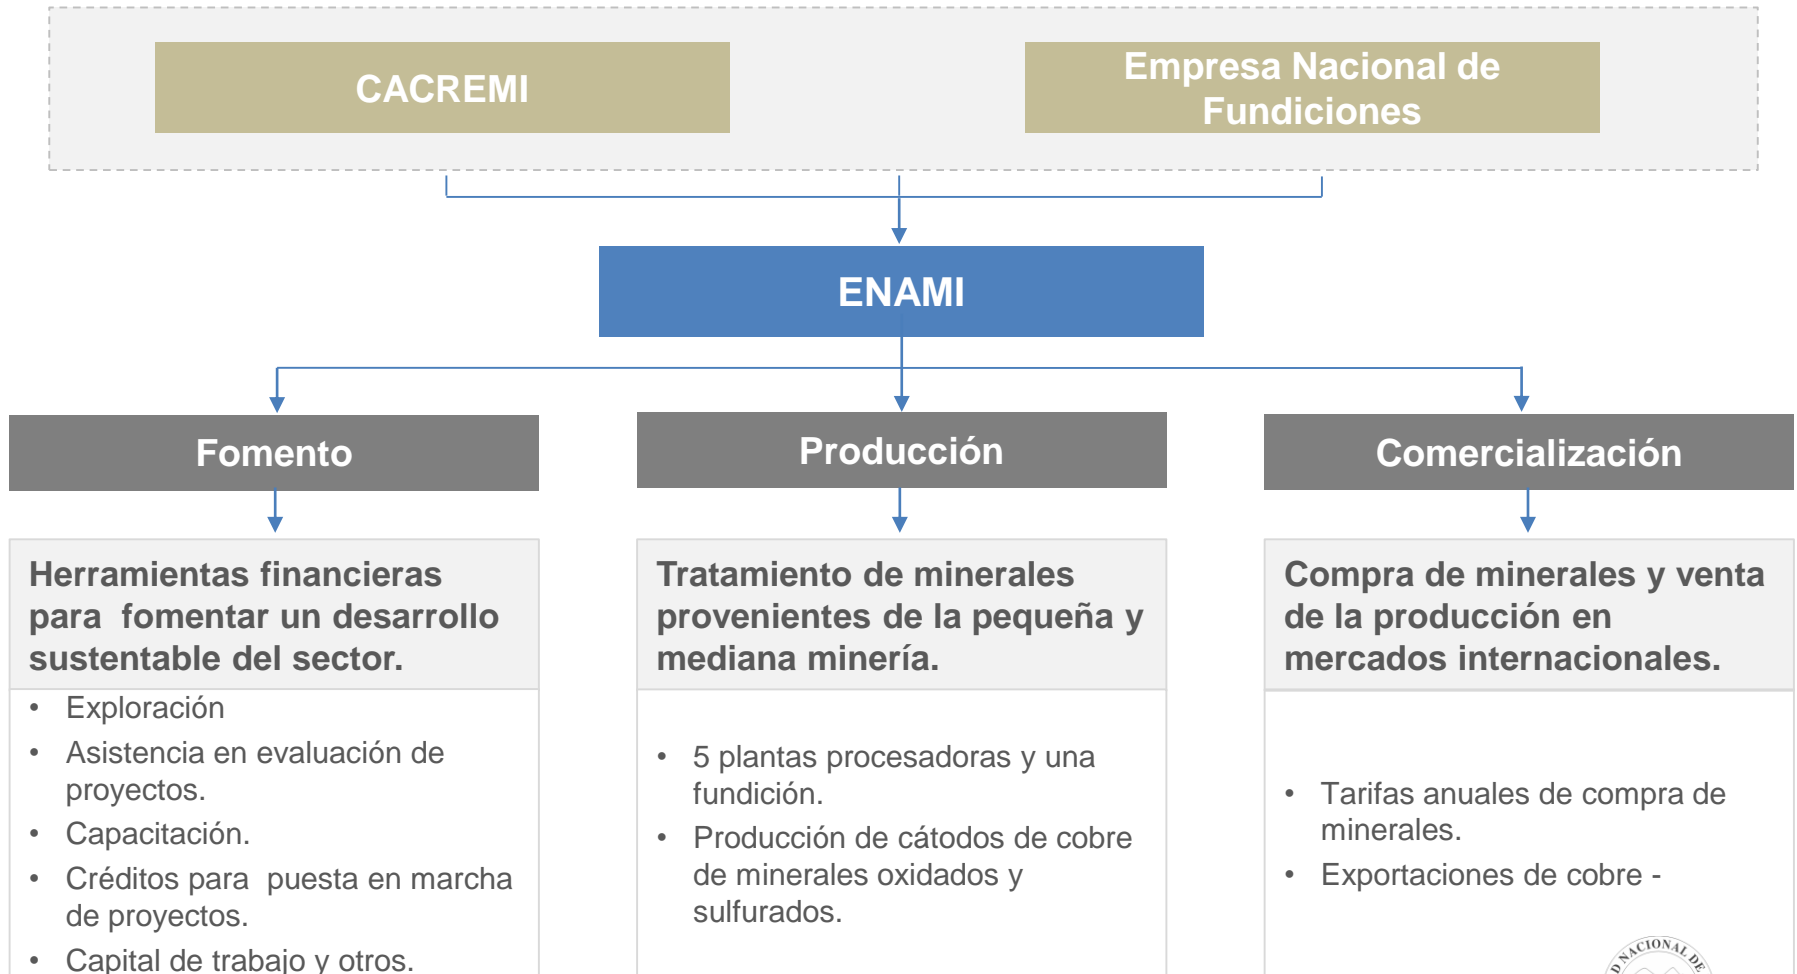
CACREMI

Empresa Nacional de Fundiciones

ENAMI

Fomento

Producción

Comercialización

Herramientas financieras para fomentar un desarrollo sustentable del sector.

- Exploración
- Asistencia en evaluación de proyectos.
- Capacitación.
- Créditos para puesta en marcha de proyectos.
- Capital de trabajo y otros.

Tratamiento de minerales provenientes de la pequeña y mediana minería.

- 5 plantas procesadoras y una fundición.
- Producción de cátodos de cobre de minerales oxidados y sulfurados.

Compra de minerales y venta de la producción en mercados internacionales.

- Tarifas anuales de compra de minerales.
- Exportaciones de cobre -

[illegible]NACIONAL DE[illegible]